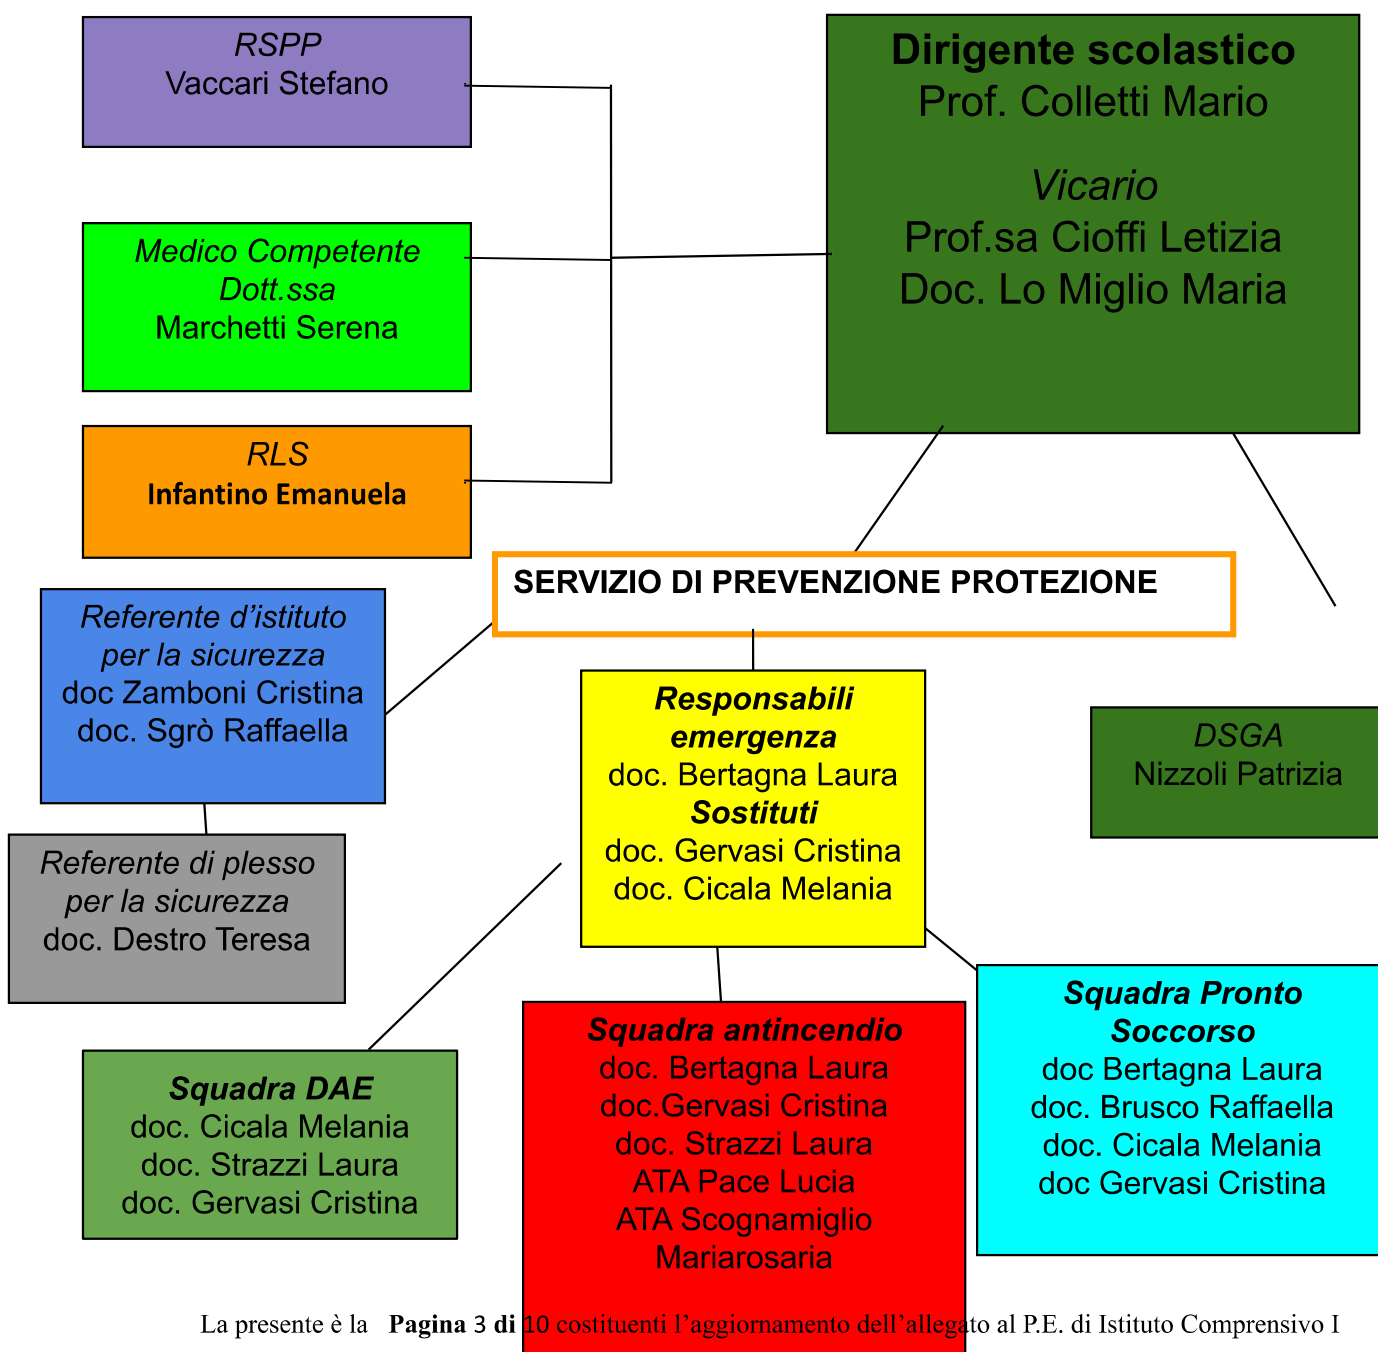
RSPP
Vaccari Stefano

Dirigente scolastico
Prof. Colletti Mario

Vicario
Prof.sa Cioffi Letizia
Doc. Lo Miglio Maria

Medico Competente
Dott.ssa
Marchetti Serena

RLS
Infantino Emanuela

SERVIZIO DI PREVENZIONE PROTEZIONE

Referente d'istituto per la sicurezza
doc Zamboni Cristina
doc. Sgrò Raffaella

Responsabili emergenza
doc. Bertagna Laura
Sostituti
doc. Gervasi Cristina
doc. Cicala Melania

DSGA
Nizzoli Patrizia

Referente di plesso per la sicurezza
doc. Destro Teresa

Squadra Pronto Soccorso
doc Bertagna Laura
doc. Brusco Raffaella
doc. Cicala Melania
doc Gervasi Cristina

Squadra antincendio
doc. Bertagna Laura
doc.Gervasi Cristina
doc. Strazzi Laura
ATA Pace Lucia
ATA Scognamiglio Mariarosaria

Squadra DAE
doc. Cicala Melania
doc. Strazzi Laura
doc. Gervasi Cristina

La presente è la **Pagina 3 di** 10 costituenti l'aggiornamento dell'allegato al P.E. di Istituto Comprensivo I